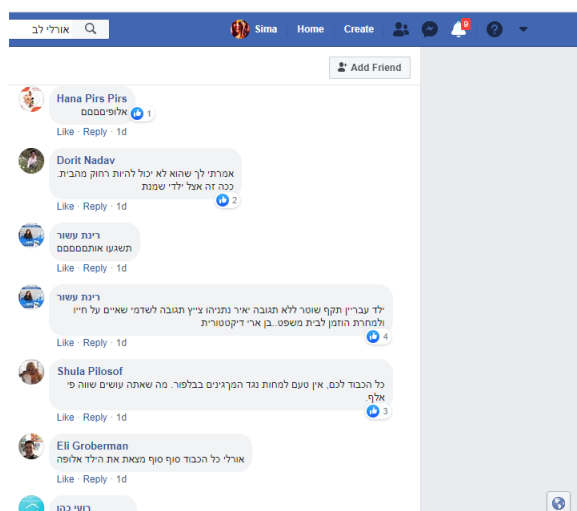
אורלי לב

Sima Home Create

9

Add Friend

Hana Pirs Pirs
אלופיםםםם
1
Like · Reply · 1d

Dorit Nadav
אמרתי לך שהוא לא יכול להיות רחוק מהבית. ככה זה אצל ילדי שמנת
2
Like · Reply · 1d

רינת עשור
תשגעו אותםםםםםם
Like · Reply · 1d

רינת עשור
ילד עבריין תקף שוטר ללא תגובה יאיר נתניהו צייץ תגובה לשדמי שאיים על חייו ולמחרת הוזמן לבית משפט..בן ארי דיקטטורית
4
Like · Reply · 1d

Shula Pilosof
כל הכבוד לכם, אין טעם למחות נגד המרגיזים בבלפור. מה שאתה עושים שווה פי אלף.
3
Like · Reply · 1d

Eli Groberman
אורלי כל הכבוד סוף סוף מצאת את הילד אלופה
Like · Reply · 1d

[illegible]